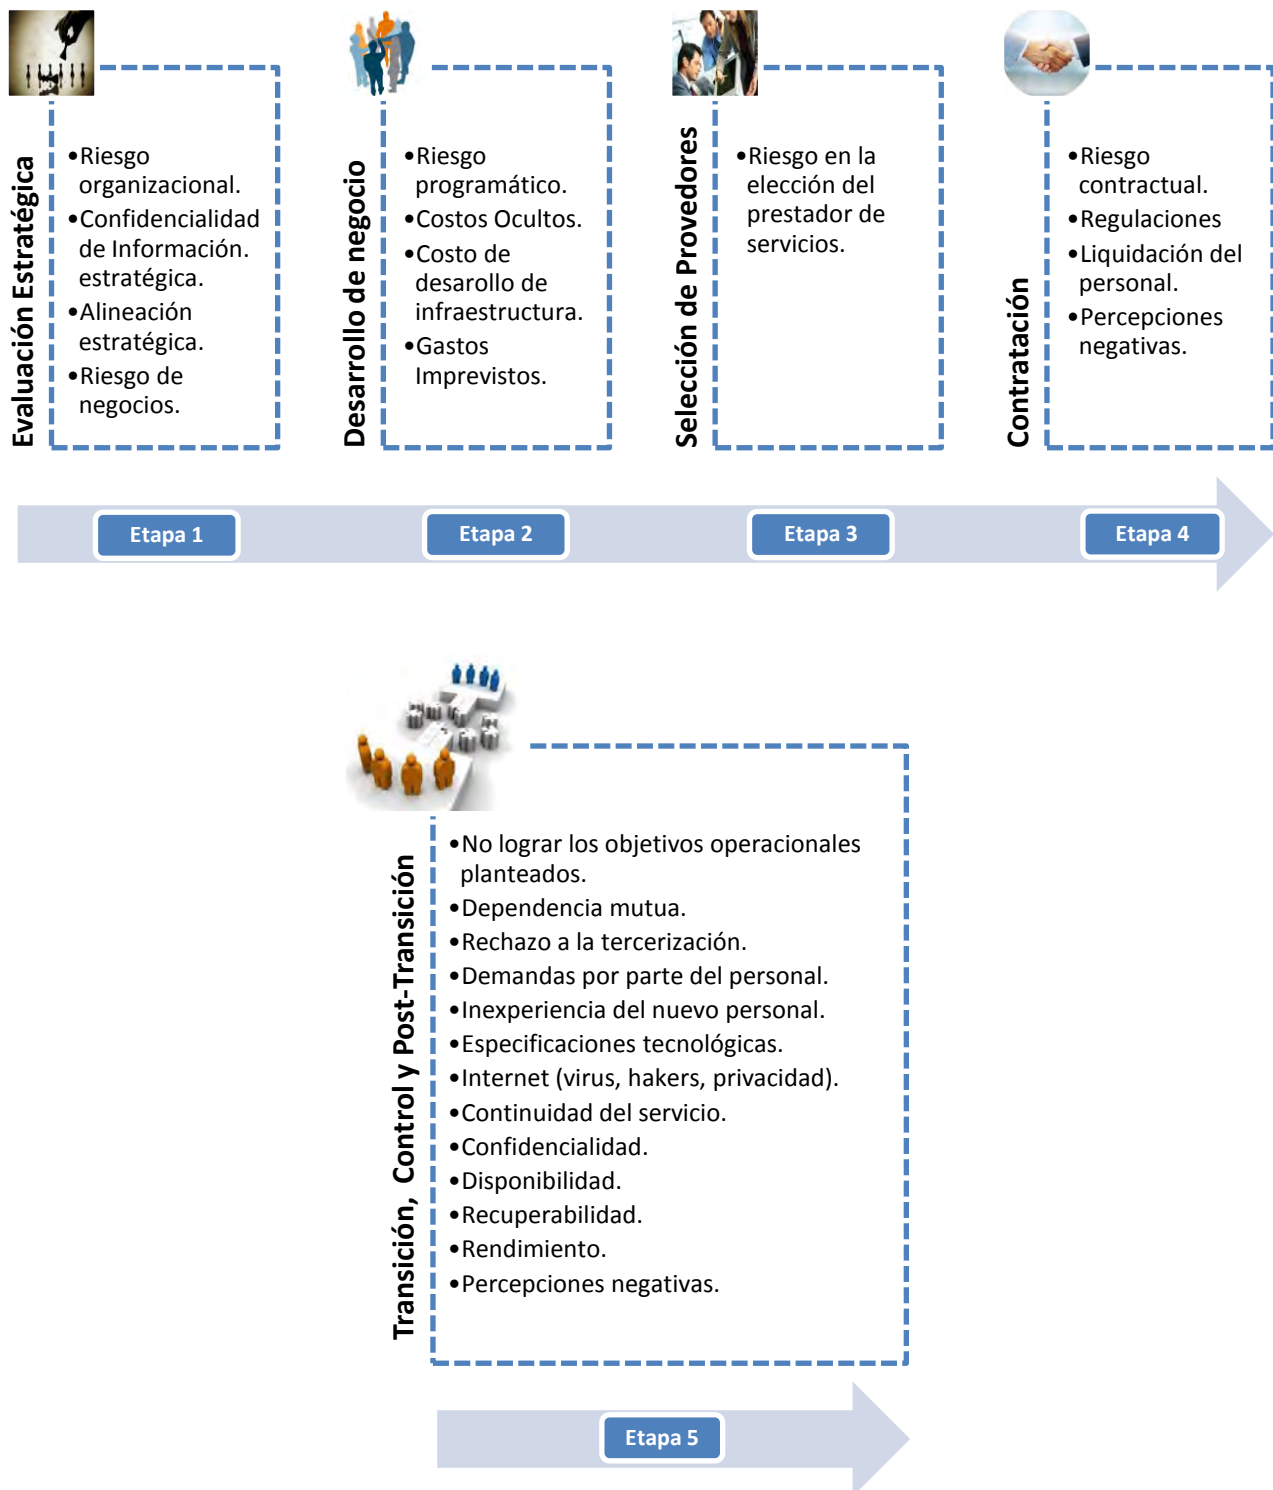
Evaluación Estratégica

•Riesgo organizacional.
•Confidencialidad de Información. estratégica.
•Alineación estratégica.
•Riesgo de negocios.

Desarrollo de negocio

•Riesgo programático.
•Costos Ocultos.
•Costo de desarollo de infraestructura.
•Gastos Imprevistos.

Selección de Provedores

•Riesgo en la elección del prestador de servicios.

Contratación

•Riesgo contractual.
•Regulaciones
•Liquidación del personal.
•Percepciones negativas.

Etapa 1

Etapa 2

Etapa 3

Etapa 4

Transición, Control y Post-Transición

•No lograr los objetivos operacionales planteados.
•Dependencia mutua.
•Rechazo a la tercerización.
•Demandas por parte del personal.
•Inexperiencia del nuevo personal.
•Especificaciones tecnológicas.
•Internet (virus, hakers, privacidad).
•Continuidad del servicio.
•Confidencialidad.
•Disponibilidad.
•Recuperabilidad.
•Rendimiento.
•Percepciones negativas.

Etapa 5